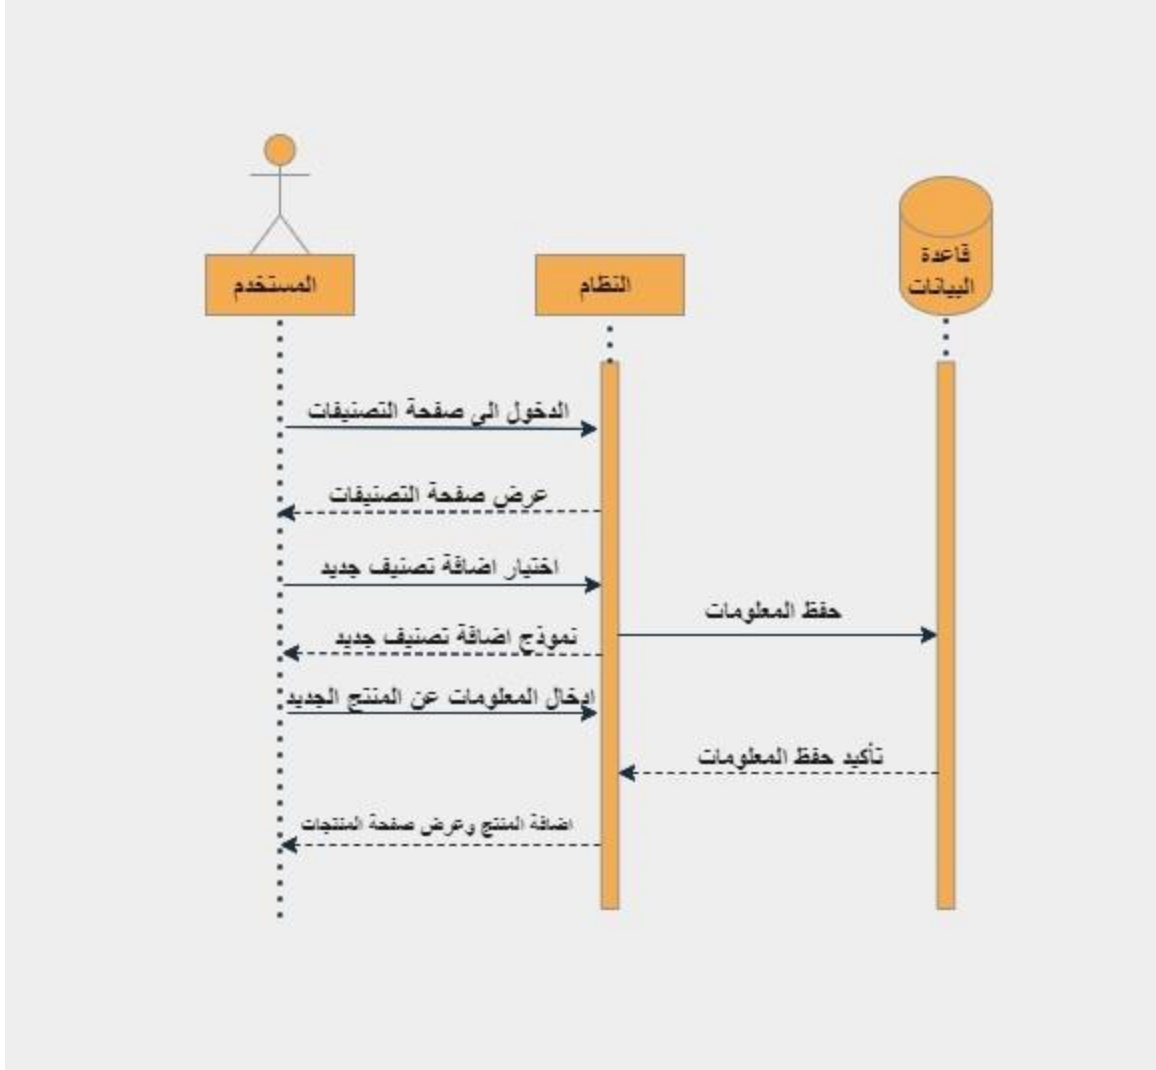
المستخدم

النظام

قاعدة البيانات

الدخول الى صفحة التصنيفات

عرض صفحة التصنيفات

اختيار اضافة تصنيف جديد

حفظ المعلومات

نموذج اضافة تصنيف جديد

ادخال المعلومات عن المنتج الجديد

تأكيد حفظ المعلومات

اضافة المنتج وعرض صفحة المنتجات